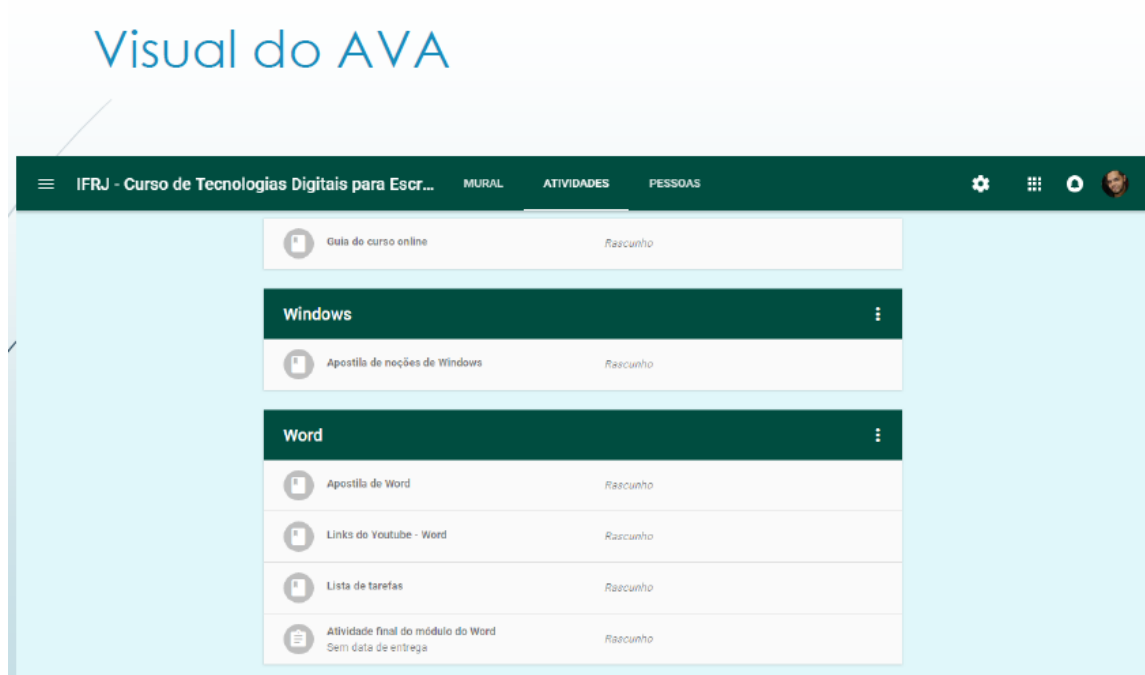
Visual do AVA

IFRJ - Curso de Tecnologias Digitais para Escr... MURAL ATIVIDADES PESSOAS

Guia do curso online Rascunho

Windows

Apostila de noções de Windows Rascunho

Word

Apostila de Word Rascunho

Links do Youtube - Word Rascunho

Lista de tarefas Rascunho

Atividade final do módulo do Word
Sem data de entrega Rascunho